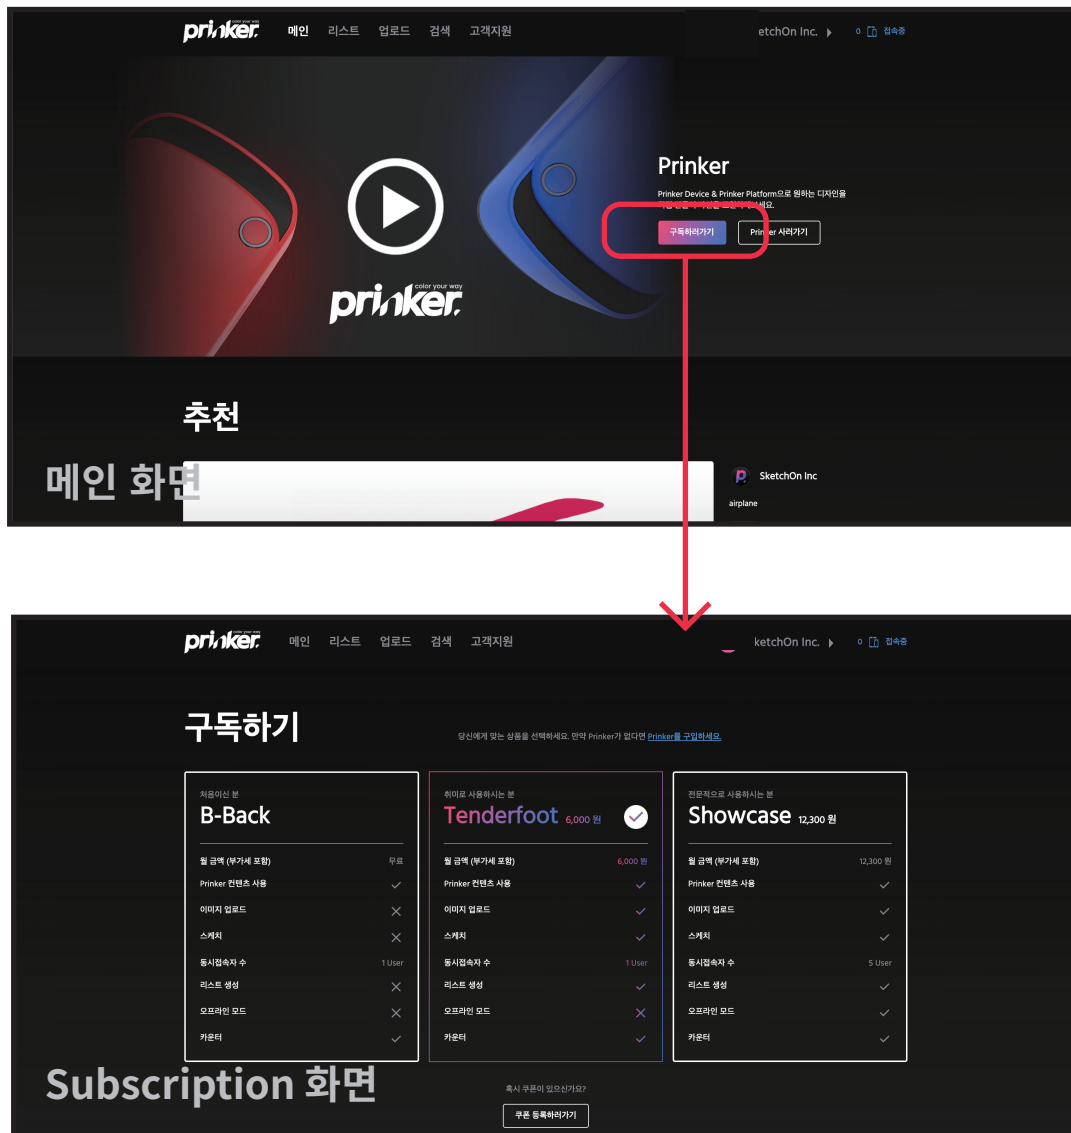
prinker color your way 메인 리스트 업로드 검색 고객지원

etchOn Inc. 0 접속중

Prinker

Prinker Device & Prinker Platform으로 원하는 디자인을 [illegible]세요.

구독하러가기 Prinker 사러가기

color your way
prinker

추천

메인 화면

SketchOn Inc

airplane

prinker color your way 메인 리스트 업로드 검색 고객지원

ketchOn Inc. 0 접속중

구독하기

당신에게 맞는 상품을 선택하세요. 만약 Prinker가 없다면 Prinker를 구입하세요.

| 처음이신 분 B-Back | | 취미로 사용하시는 분 Tenderfoot 6,000 원 | | 전문적으로 사용하시는 분 Showcase 12,300 원 | |
|---|---|---|---|---|---|
| 월 금액 (부가세 포함) | 무료 | 월 금액 (부가세 포함) | 6,000 원 | 월 금액 (부가세 포함) | 12,300 원 |
| Prinker 컨텐츠 사용 | ✓ | Prinker 컨텐츠 사용 | ✓ | Prinker 컨텐츠 사용 | ✓ |
| 이미지 업로드 | ✕ | 이미지 업로드 | ✓ | 이미지 업로드 | ✓ |
| 스케치 | ✕ | 스케치 | ✓ | 스케치 | ✓ |
| 동시접속자 수 | 1 User | 동시접속자 수 | 1 User | 동시접속자 수 | 5 User |
| 리스트 생성 | ✕ | 리스트 생성 | ✓ | 리스트 생성 | ✓ |
| 오프라인 모드 | ✕ | 오프라인 모드 | ✕ | 오프라인 모드 | ✓ |
| 카운터 | ✓ | 카운터 | ✓ | 카운터 | ✓ |

Subscription 화면

혹시 쿠폰이 있으신가요?

쿠폰 등록하러가기